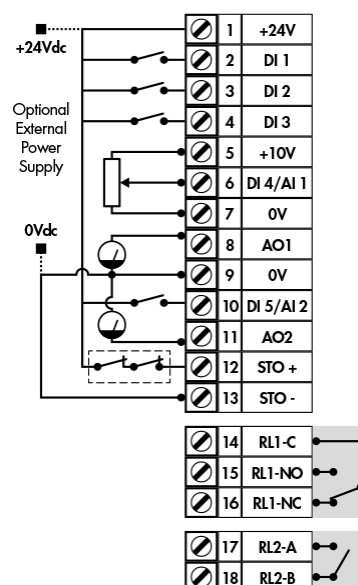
+24Vdc

Optional External Power Supply

0Vdc

| | |
|---|---|
| 1 | +24V |
| 2 | DI 1 |
| 3 | DI 2 |
| 4 | DI 3 |
| 5 | +10V |
| 6 | DI 4/AI 1 |
| 7 | 0V |
| 8 | AO1 |
| 9 | 0V |
| 10 | DI 5/AI 2 |
| 11 | AO2 |
| 12 | STO + |
| 13 | STO - |

| | |
|---|---|
| 14 | RL1-C |
| 15 | RL1-NO |
| 16 | RL1-NC |

| | |
|---|---|
| 17 | RL2-A |
| 18 | RL2-B |